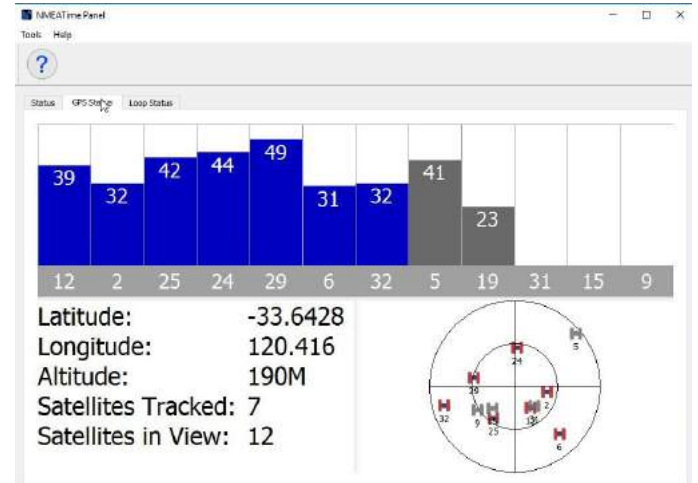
NMEATime Panel

Tools Help

?

Status GPS Status Loop Status

39 32 42 44 49 31 32 41 23

12 2 25 24 29 6 32 5 19 31 15 9

Latitude: -33.6428
Longitude: 120.416
Altitude: 190M
Satellites Tracked: 7
Satellites in View: 12

5 24 29 2 32 9 25 12 6